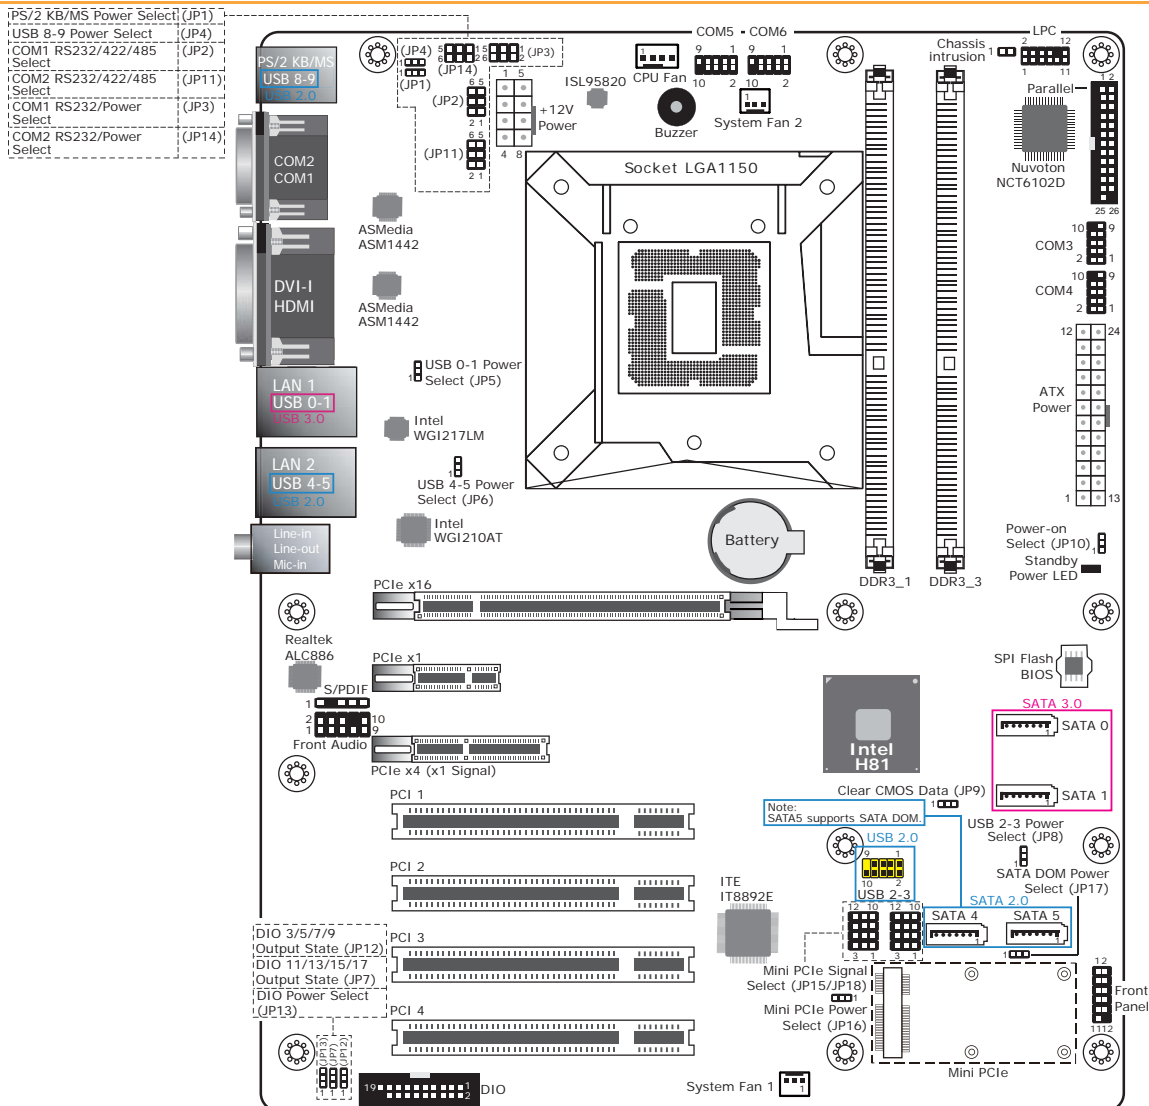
PS/2 KB/MS Power Select (JP1)
USB 8-9 Power Select (JP4)
COM1 RS232/422/485 Select (JP2)
COM2 RS232/422/485 Select (JP11)
COM1 RS232/Power Select (JP3)
COM2 RS232/Power Select (JP14)

PS/2 KB/MS
USB 8-9
USB 2.0

COM2
COM1

DVI-I
HDMI

LAN 1
USB 0-1
USB 3.0

LAN 2
USB 4-5
USB 2.0

Line-in
Line-out
Mic-in

(JP4) 5 6 (JP14) 1 2 (JP1)
1 5 2 6 (JP3)
(JP2) 6 5 2 1
(JP11) 6 5 2 1
1 5 4 8
+12V Power
ISL95820
CPU Fan
Buzzer
COM5 COM6
9 1 10 2 9 1 10 2
System Fan 2
Chassis intrusion 1
LPC 2 12 1 11
Parallel 1 2 25 26
Nuvoton NCT6102D
ASMedia ASM1442
ASMedia ASM1442
Socket LGA1150
COM3 10 9 2 1
COM4 10 9 2 1
12 24
ATX Power
1 13
USB 0-1 Power Select (JP5)
Intel WGI217LM
USB 4-5 Power Select (JP6)
Intel WGI210AT
Battery
DDR3_1
DDR3_3
Power-on Select (JP10) 1
Standby Power LED
PCIe x16
Realtek ALC886
PCIe x1
S/PDIF 1
2 10 1 9
Front Audio
PCIe x4 (x1 Signal)
SPI Flash BIOS
SATA 3.0
SATA 0
SATA 1
Intel H81
Clear CMOS Data (JP9) 1
Note: SATA5 supports SATA DOM.
USB 2-3 Power Select (JP8)
USB 2.0
9 1 10 2
USB 2-3
SATA DOM Power Select (JP17)
SATA 2.0
SATA 4
SATA 5
PCI 1
PCI 2
ITE IT8892E
12 10 12 10
3 1 3 1
PCI 3
PCI 4
DIO 3/5/7/9 Output State (JP12)
DIO 11/13/15/17 Output State (JP7)
DIO Power Select (JP13)
Mini PCIe Signal Select (JP15/JP18)
Mini PCIe Power Select (JP16)
Mini PCIe
12 Front Panel 11 12
(JP13) (JP7) (JP12)
1 1 1
19 20 1 2
DIO
System Fan 1